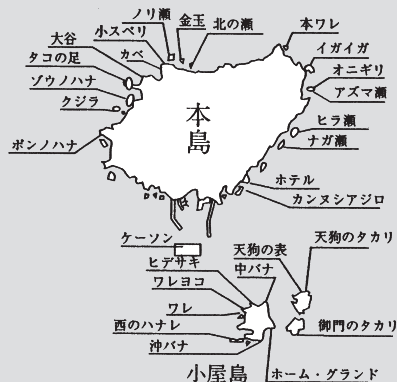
ノリ瀬
金玉
北の瀬
本ワレ
小スベリ
大谷
カベ
イガイガ
タコの足
オニギリ
ゾウノハナ
アズマ瀬
クジラ
本島
ヒラ瀬
ナガ瀬
ボンノハナ
ホテル
カンヌシアジロ
ケーソン
天狗の表
天狗のタカリ
ヒデサキ
中バナ
ワレヨコ
ワレ
西のハナレ
御門のタカリ
沖バナ
小屋島
ホーム・グランド